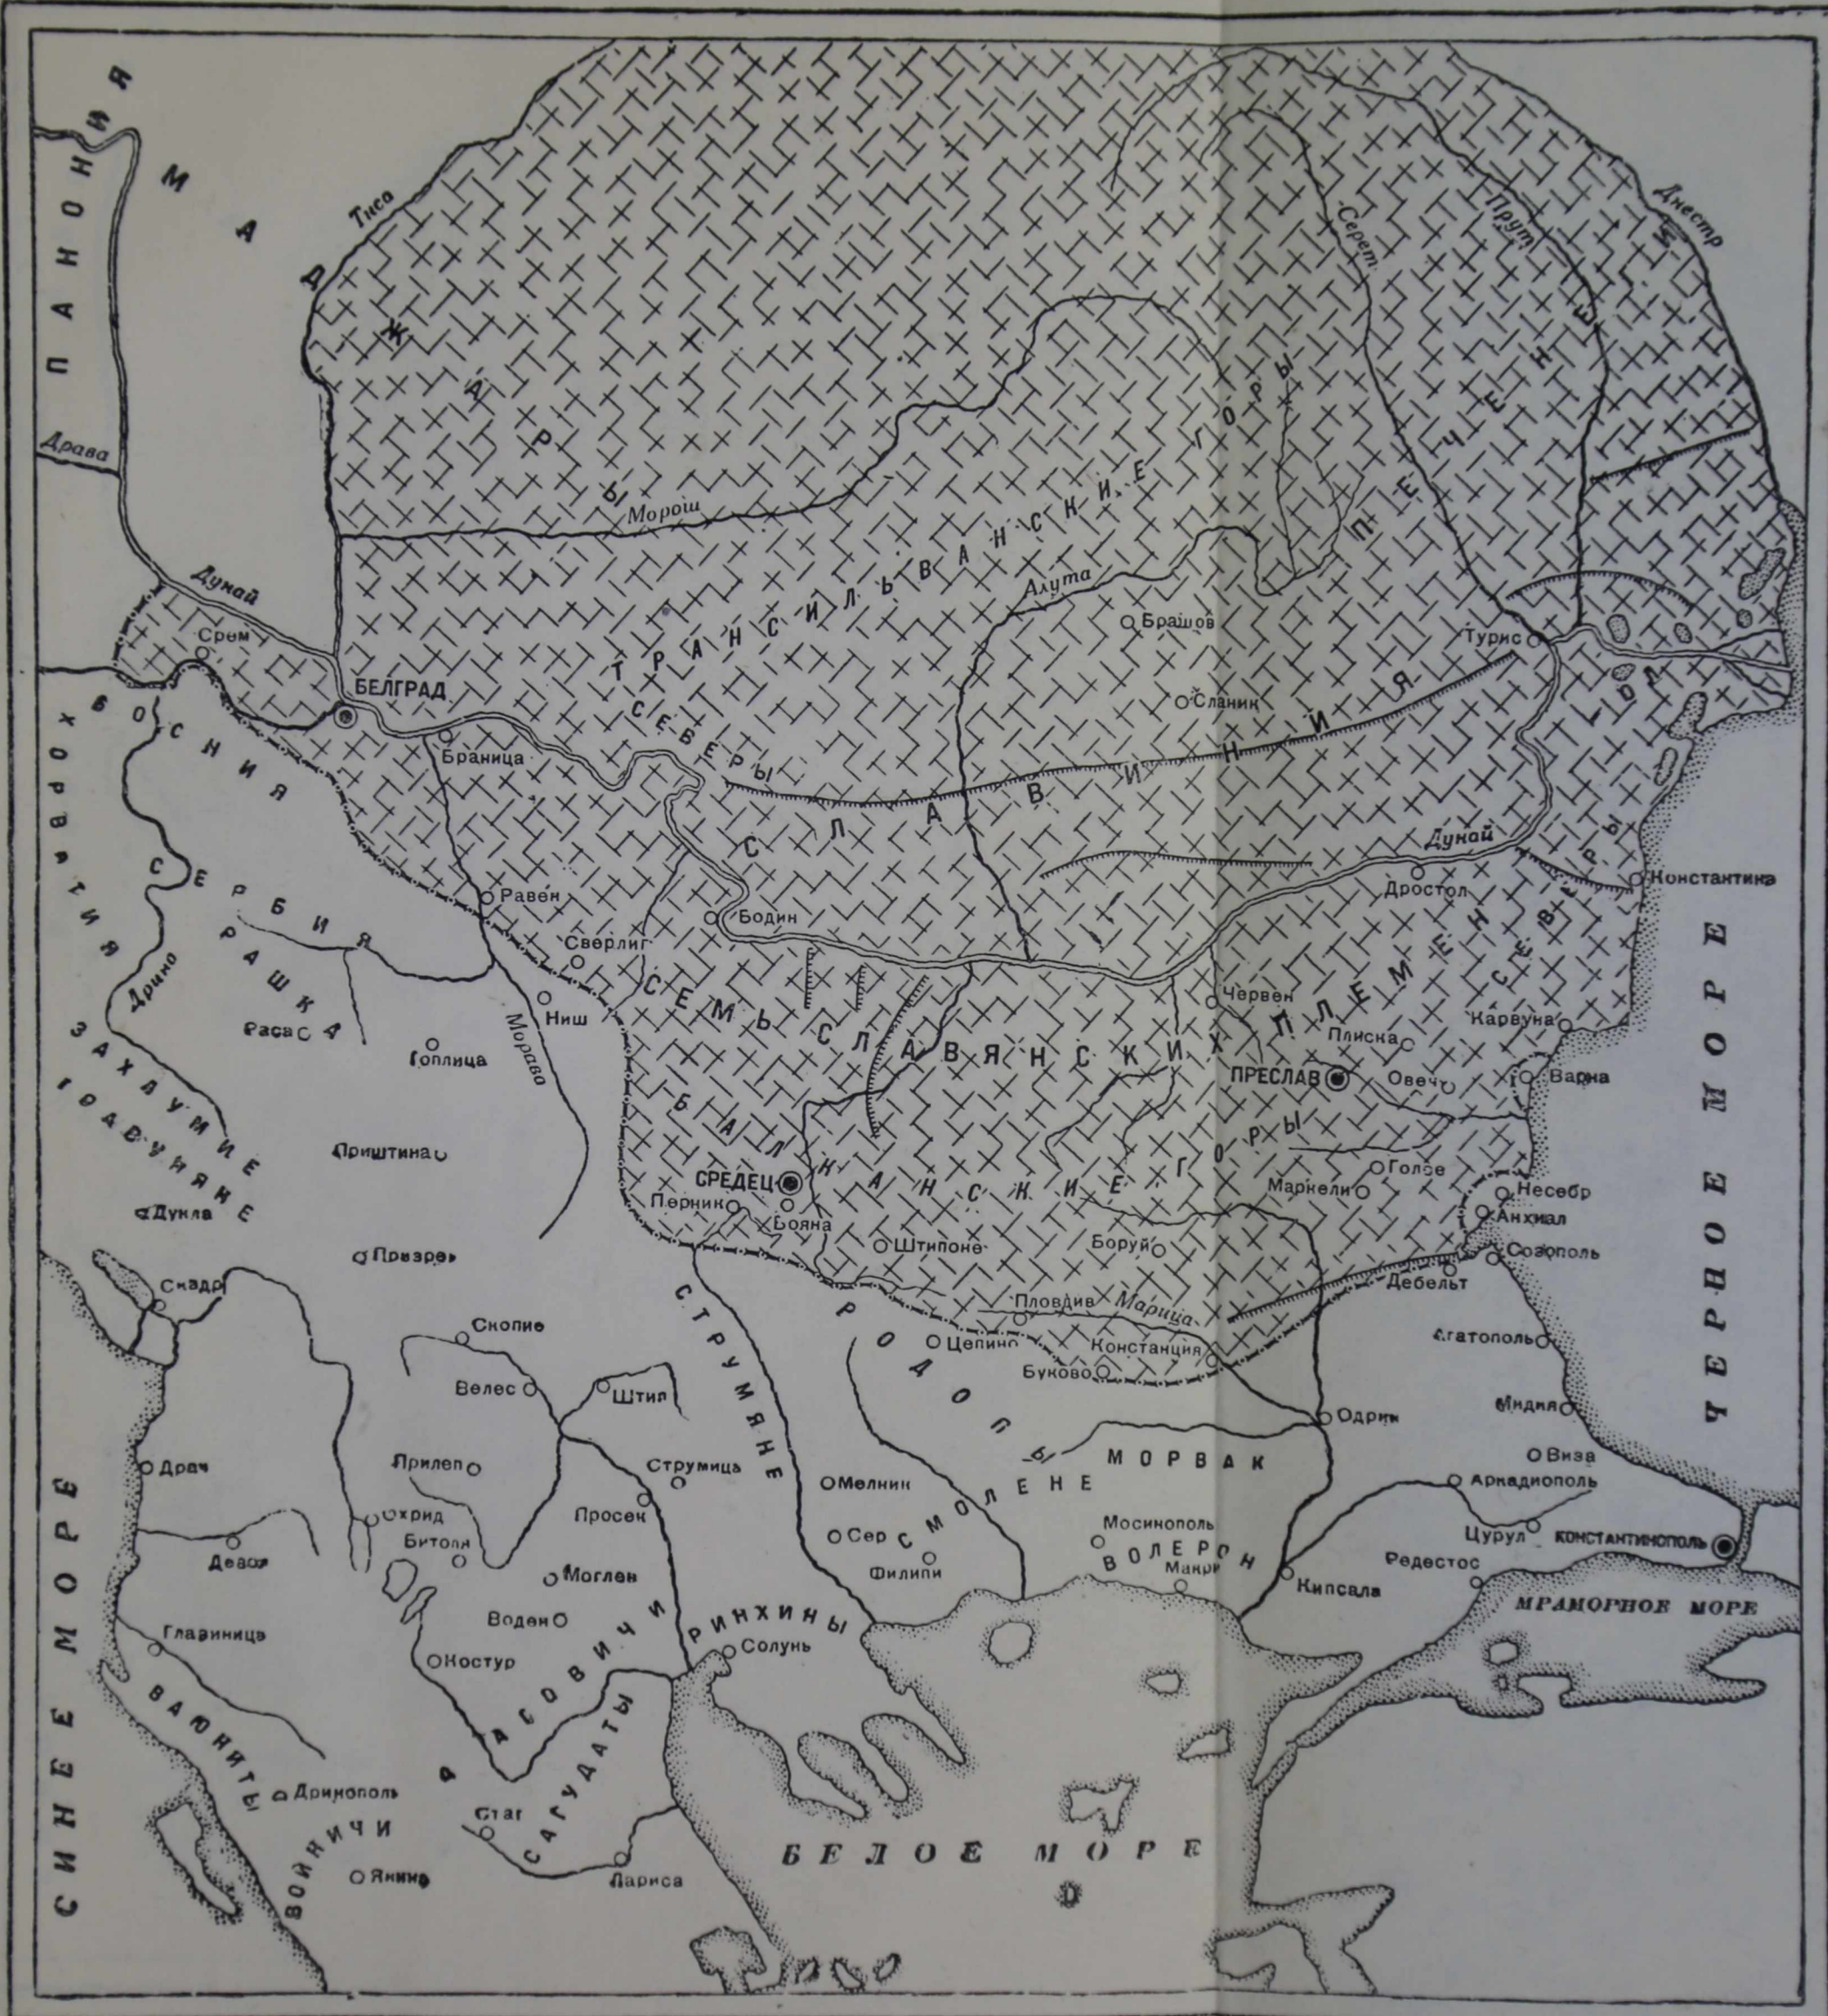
ПАНОНИЯ
МАДЖАРЫ
Тиса
Серет
Прут
Днестр
ПЕЧЕНЕГИ
ТРАНСИЛЬВАНСКИЕ ГОРЫ
Драва
Морош
Дунай
Алута
Срем
Брашов
Турис
БЕЛГРАД
Сланик
СЕВЕРЫ
СЛАВИНИЯ
БОСНИЯ
Браница
ХОРВАТИЯ
СЕРБИЯ
Дунай
Равен
Константина
Дростол
Бодин
Сверлиг
Дрина
РАШКА
СЕМЬ СЛАВЯНСКИХ ПЛЕМЕН
СЕВЕРЫ
ЧЕРНОЕ МОРЕ
Ниш
Червен
ЗАХЛУМИЕ
Раса
Плиска
Карвуна
Морава
Топлица
ПРЕСЛАВ
Овеч
Варна
ТРАВУНИЯНЕ
БАЛКАНСКИЕ ГОРЫ
Приштина
Голое
СРЕДЕЦ
Маркели
Несебр
Дукла
Перник
Бояна
Анхиал
Штипоне
Боруй
Созополь
Призрен
Дебельт
Скадр
СТРУМЯНЕ
Пловдив
Марица
РОДОПЫ
Скопие
Цепино
Констанция
Агатополь
Велес
Штип
Буково
Мидия
Одрин
МОРВАК
Драч
Прилеп
Струмица
Виза
Мелник
СМОЛЕНЕ
Аркадиополь
Охрид
Просек
Мосинополь
Цурул
КОНСТАНТИНОПОЛЬ
Девол
Битоля
Сер
ВОЛЕРОН
Макри
Редестос
Моглен
Филипи
Кипсала
МРАМОРНОЕ МОРЕ
Воден
ВЕЛЕГОВИЧИ
РИНХИНЫ
СИНЕЕ МОРЕ
Главиница
Солунь
Костур
ВАЮНИТЫ
САГУДАТЫ
Дринополь
Стаг
ВОЙНИЧИ
Лариса
БЕЛОЕ МОРЕ
Янина